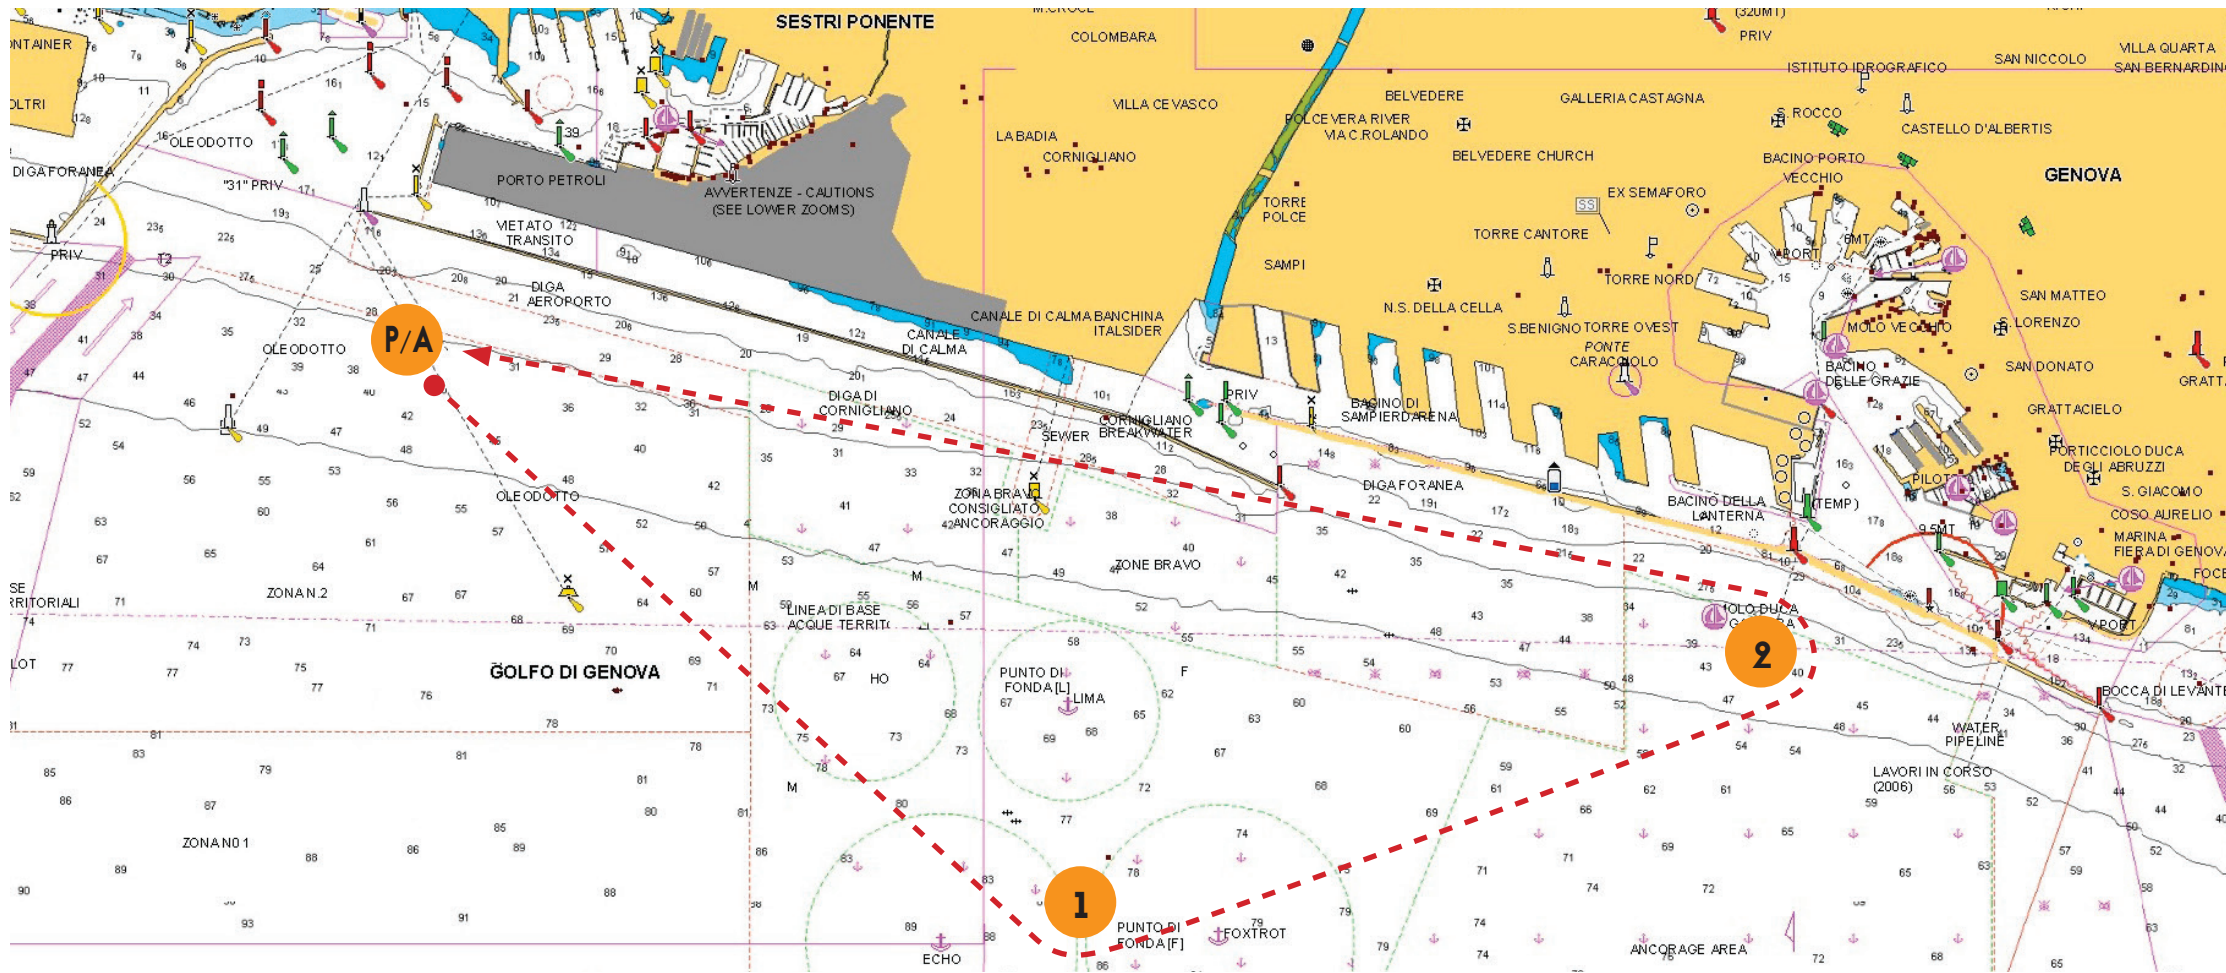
SESTRI PONENTE
COLOMBARA
PRIV
ISTITUTO IDROGRAFICO
SAN NICCOLO
VILLA QUARTA
SAN BERNARDINO
NTAINER
OLTRI
OLEODOTTO
DIGA FORANEA
"31" PRIV
PRIV
VILLA CEVASCO
BELVEDERE
GALLERIA CASTAGNA
S. ROCCO
CASTELLO D'ALBERTIS
LA BADIA
CORNIGLIANO
POLCEVERA RIVER
VIA C.ROLANDO
BELVEDERE CHURCH
BACINO PORTO VECCHIO
GENOVA
PORTO PETROLI
AVVERTENZE - CAUTIONS
(SEE LOWER ZOOMS)
VIETATO TRANSITO
TORRE POLCE
EX SEMAFORO
TORRE CANTORE
SAMPI
TORRE NORD
PORT
DIGA AEROPORTO
N.S. DELLA CELLA
S.BENIGNO
TORRE OVEST
SAN MATTEO
S. LORENZO
CANALE DI CALMA BANCHINA ITALSIDER
CANALE DI CALMA
PONTE CARACCIOLO
MOLO VECCHIO
P/A
OLEODOTTO
BACINO DELLE GRAZIE
SAN DONATO
GRATT
DIGA DI CORNIGLIANO
SEWER
CORNIGLIANO BREAKWATER
PRIV
BACINO DI SAMPIERDARENA
GRATTACIELO
PORTICCIOLO DUCA DEGLI ABRUZZI
PILOT
S. GIACOMO
COSO AURELIO
MARINA FIERA DI GENOVA
FOCE
OLEODOTTO
ZONA BRAVO CONSIGLIATO ANCORAGGIO
DIGA FORANEA
BACINO DELLA LANTERNA
(TEMP)
ZONE BRAVO
SE
RRITORIALI
ZONA N.2
LINEA DI BASE ACQUE TERRIT
MOLO DUCA
2
V PORT
LOT
GOLFO DI GENOVA
HO
PUNTO DI FONDA [L]
LIMA
BOCCA DI LEVANTE
WATER PIPELINE
LAVORI IN CORSO (2006)
ZONA N0 1
1
PUNTO DI FONDA [F]
FOXTROT
ECHO
ANCORAGE AREA